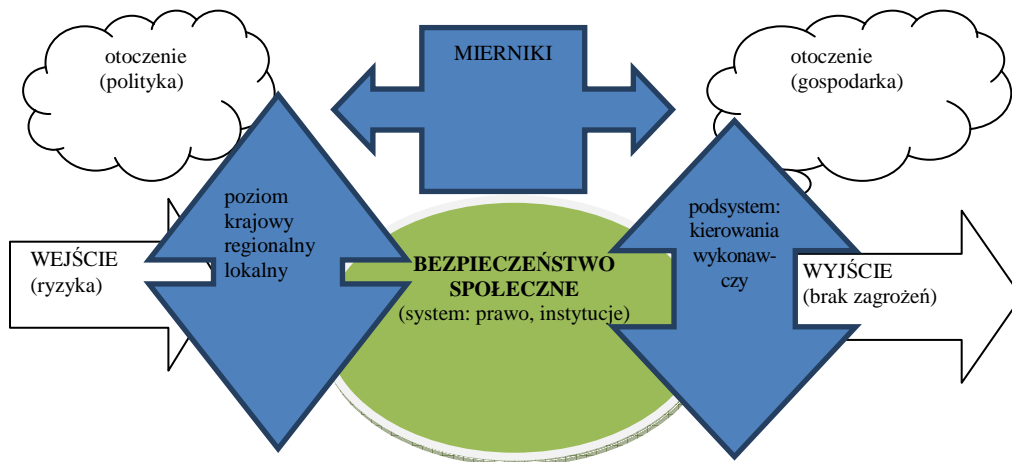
otoczenie (polityka)

MIERNIKI

otoczenie (gospodarka)

poziom krajowy regionalny lokalny

WEJŚCIE (ryzyka)

BEZPIECZEŃSTWO SPOŁECZNE (system: prawo, instytucje)

podsystem: kierowania wykonawczy

WYJŚCIE (brak zagrożeń)